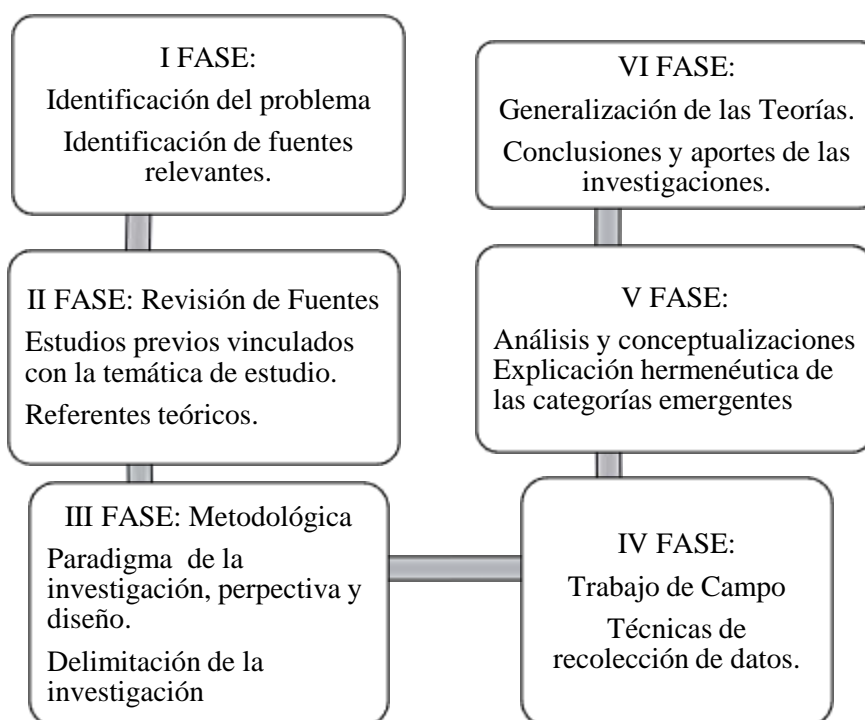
I FASE:

Identificación del problema

Identificación de fuentes relevantes.

II FASE: Revisión de Fuentes

Estudios previos vinculados con la temática de estudio.

Referentes teóricos.

III FASE: Metodológica

Paradigma de la investigación, perpectiva y diseño.

Delimitación de la investigación

IV FASE:

Trabajo de Campo

Técnicas de recolección de datos.

V FASE:

Análisis y conceptualizaciones
Explicación hermenéutica de las categorías emergentes

VI FASE:

Generalización de las Teorías.

Conclusiones y aportes de las investigaciones.